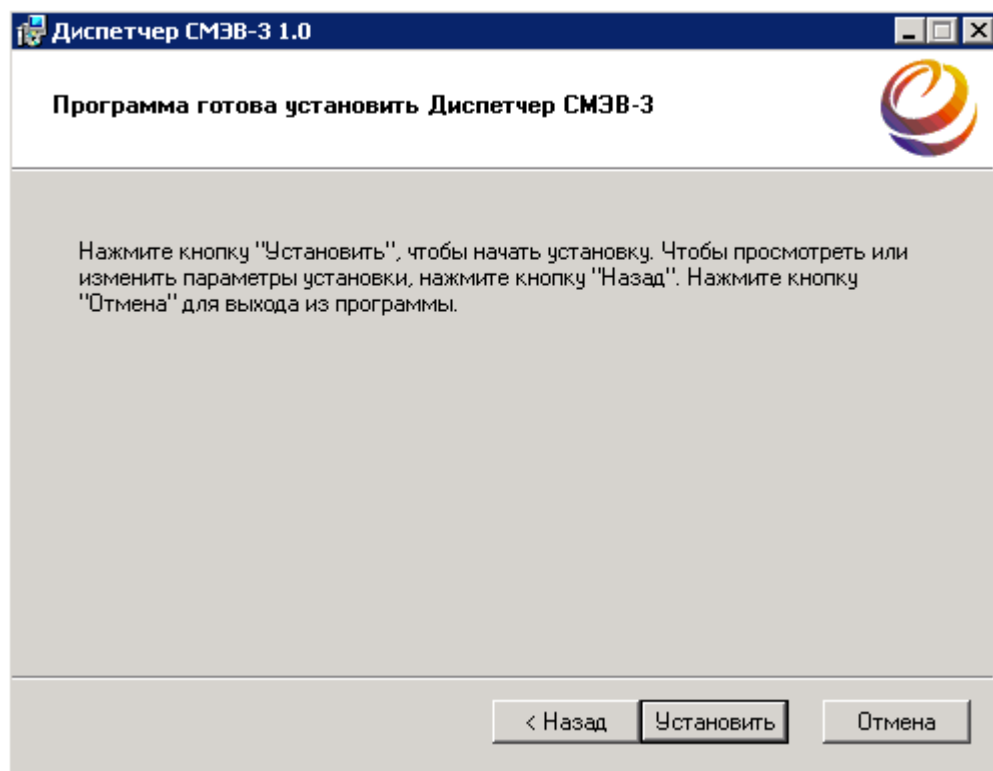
Диспетчер СМЭВ-3 1.0

Программа готова установить Диспетчер СМЭВ-3

Нажмите кнопку "Установить", чтобы начать установку. Чтобы просмотреть или изменить параметры установки, нажмите кнопку "Назад". Нажмите кнопку "Отмена" для выхода из программы.

< Назад
Установить
Отмена